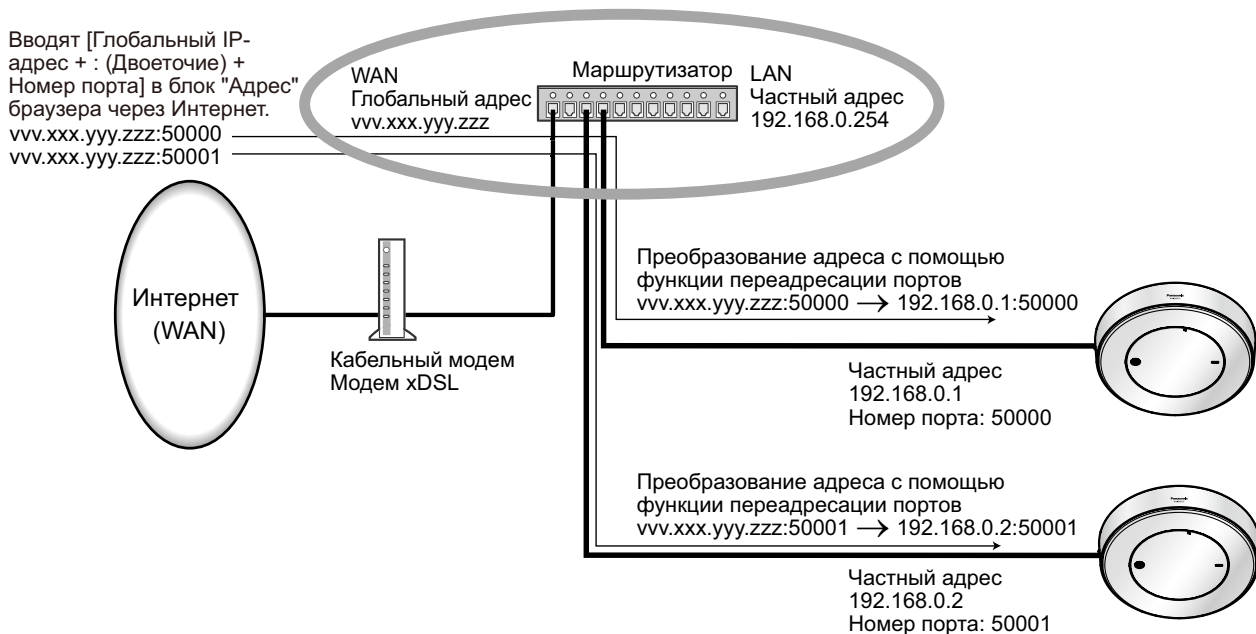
Вводят [Глобальный IP-адрес + : (Двоеточие) + Номер порта] в блок "Адрес" браузера через Интернет.
vvv.xxx.yyy.zzz:50000
vvv.xxx.yyy.zzz:50001

WAN
Глобальный адрес
vvv.xxx.yyy.zzz

Маршрутизатор

LAN
Частный адрес
192.168.0.254

Интернет
(WAN)

Кабельный модем
Модем xDSL

Преобразование адреса с помощью функции переадресации портов
vvv.xxx.yyy.zzz:50000 $\longrightarrow$ 192.168.0.1:50000

Частный адрес
192.168.0.1
Номер порта: 50000

Преобразование адреса с помощью функции переадресации портов
vvv.xxx.yyy.zzz:50001 $\longrightarrow$ 192.168.0.2:50001

Частный адрес
192.168.0.2
Номер порта: 50001